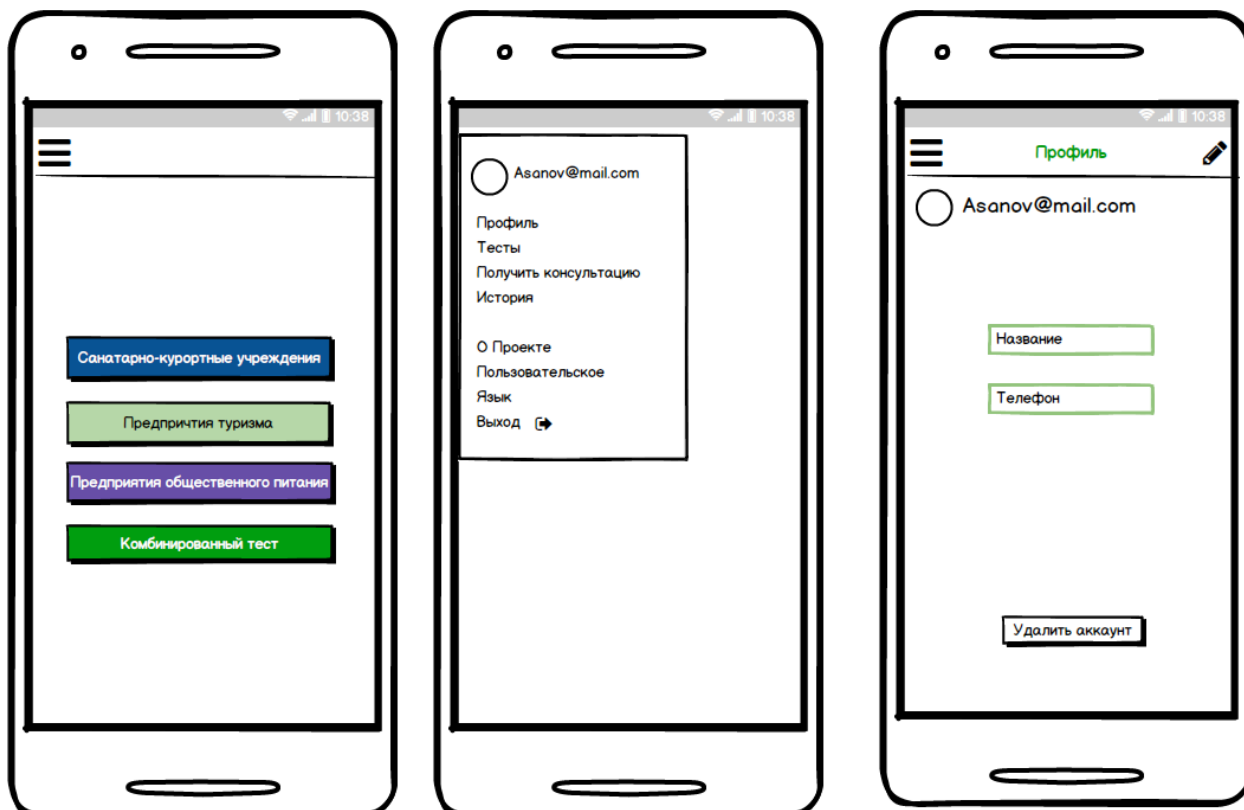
10:38

Санатарно-курортные учреждения

Предпричтия туризма

Предприятия общественного питания

Комбинированный тест

10:38

Asanov@mail.com

Профиль
Тесты
Получить консультацию
История

О Проекте
Пользовательское
Язык
Выход

10:38

Профиль

Asanov@mail.com

Название

Телефон

Удалить аккаунт